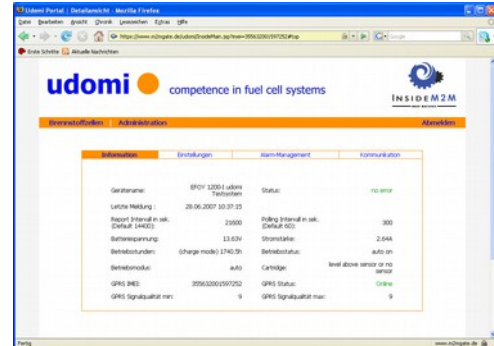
Udomi Portal | Detailansicht - Mozilla Firefox

Datei Bearbeiten Ansicht Chronik Lesezeichen Extras Hilfe

https://www.m2ingate.de/udomi/InsideMain.jsp?imei=355632001597252#top

Erste Schritte Aktuelle Nachrichten

udomi competence in fuel cell systems

INSIDE M2M

Brennstoffzellen Administration Abmelden

| Information | Einstellungen | Alarm Management | Kommunikation |
|---|---|---|---|
| Gerätename: | EFOY 1200-I udomi Testsystem | Status: | no error |
| Letzte Meldung : | 28.06.2007 10:37:15 | | |
| Report Intervall in sek. (Default 14400): | 21600 | Polling Intervall in sek. (Default 60): | 300 |
| Batteriespannung: | 13.63V | Stromstärke: | 2.64A |
| Betriebsstunden: | (charge mode) 1740.5h | Betriebsstatus: | auto on |
| Betriebsmodus: | auto | Cartridge: | level above sensor or no sensor |
| GPRS IMEI: | 355632001597252 | GPRS Status: | Online |
| GPRS Signalqualität min: | 9 | GPRS Signalqualität max: | 9 |

Fertig www.m2ingate.de